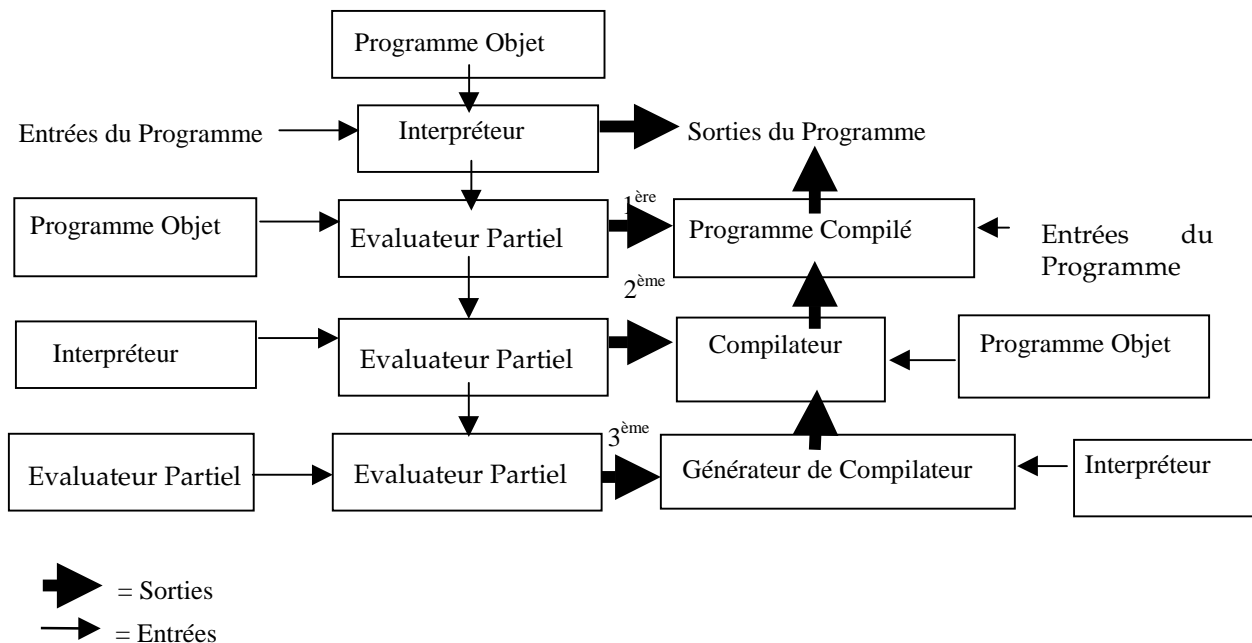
Programme Objet

Entrées du Programme

Interpréteur

Sorties du Programme

Programme Objet

Evaluateur Partiel

1$^{ère}$

Programme Compilé

Entrées du Programme

2$^{ème}$

Interpréteur

Evaluateur Partiel

Compilateur

Programme Objet

Evaluateur Partiel

Evaluateur Partiel

3$^{ème}$

Générateur de Compilateur

Interpréteur

= Sorties

= Entrées